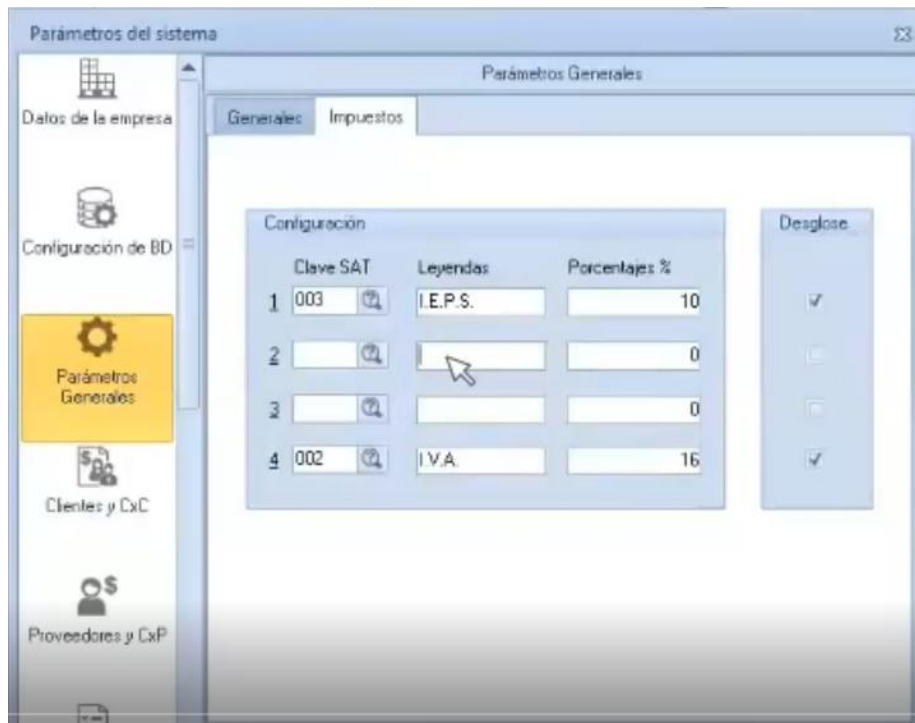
Parámetros del sistema

Datos de la empresa

Configuración de BD

Parámetros Generales

Clientes y CxC

Proveedores y CxP

Parámetros Generales

Generales | Impuestos

Configuración

| | Clave SAT | Leyendas | Porcentajes % |
|---|---|---|---|
| 1 | 003 | I.E.P.S. | 10 |
| 2 | | | 0 |
| 3 | | | 0 |
| 4 | 002 | I.V.A. | 16 |

Desglose